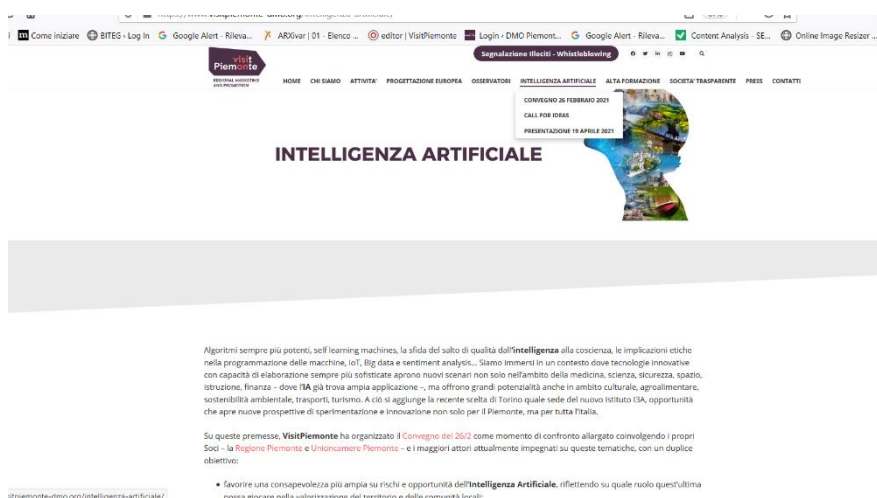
Come iniziare BITEG - Log In Google Alert - Rileva... ARXivar | 01 - Elenco ... editor | VisitPiemonte Login - DMO Piemont... Google Alert - Rileva... Content Analysis - SE... Online Image Resizer ...

Segnalazione Illeciti - Whistleblowing

visit Piemonte REGIONAL MARKETING AND PROMOTION

HOME CHI SIAMO ATTIVITA' PROGETTAZIONE EUROPEA OSSERVATORI INTELLIGENZA ARTIFICIALE ALTA FORMAZIONE SOCIETA' TRASPARENTE PRESS CONTATTI

CONVEGNO 26 FEBBRAIO 2021
CALL FOR IDEAS
PRESENTAZIONE 19 APRILE 2021

INTELLIGENZA ARTIFICIALE

Algoritmi sempre più potenti, self learning machines, la sfida del salto di qualità dell'intelligenza alla coscienza, le implicazioni etiche nella programmazione delle macchine, IoT, Big data e sentiment analysis... Siamo immersi in un contesto dove tecnologie innovative con capacità di elaborazione sempre più sofisticate aprono nuovi scenari non solo nell'ambito della medicina, scienza, sicurezza, spazio, istruzione, finanza – dove l'IA già trova ampia applicazione –, ma offrono grandi potenzialità anche in ambito culturale, agroalimentare, sostenibilità ambientale, trasporti, turismo. A ciò si aggiunge la recente scelta di Torino quale sede del nuovo Istituto I3A, opportunità che apre nuove prospettive di sperimentazione e innovazione non solo per il Piemonte, ma per tutta l'Italia.

Su queste premesse, VisitPiemonte ha organizzato il Convegno del 26/2 come momento di confronto allargato coinvolgendo i propri Soci – la Regione Piemonte e Unioncamere Piemonte – e i maggiori attori attualmente impegnati su queste tematiche, con un duplice obiettivo:

• favorire una consapevolezza più ampia su rischi e opportunità dell'Intelligenza Artificiale, riflettendo su quale ruolo quest'ultima possa giocare nella valorizzazione del territorio e delle comunità locali;

itpiemonte-dmo.org/intelligenza-artificiale/